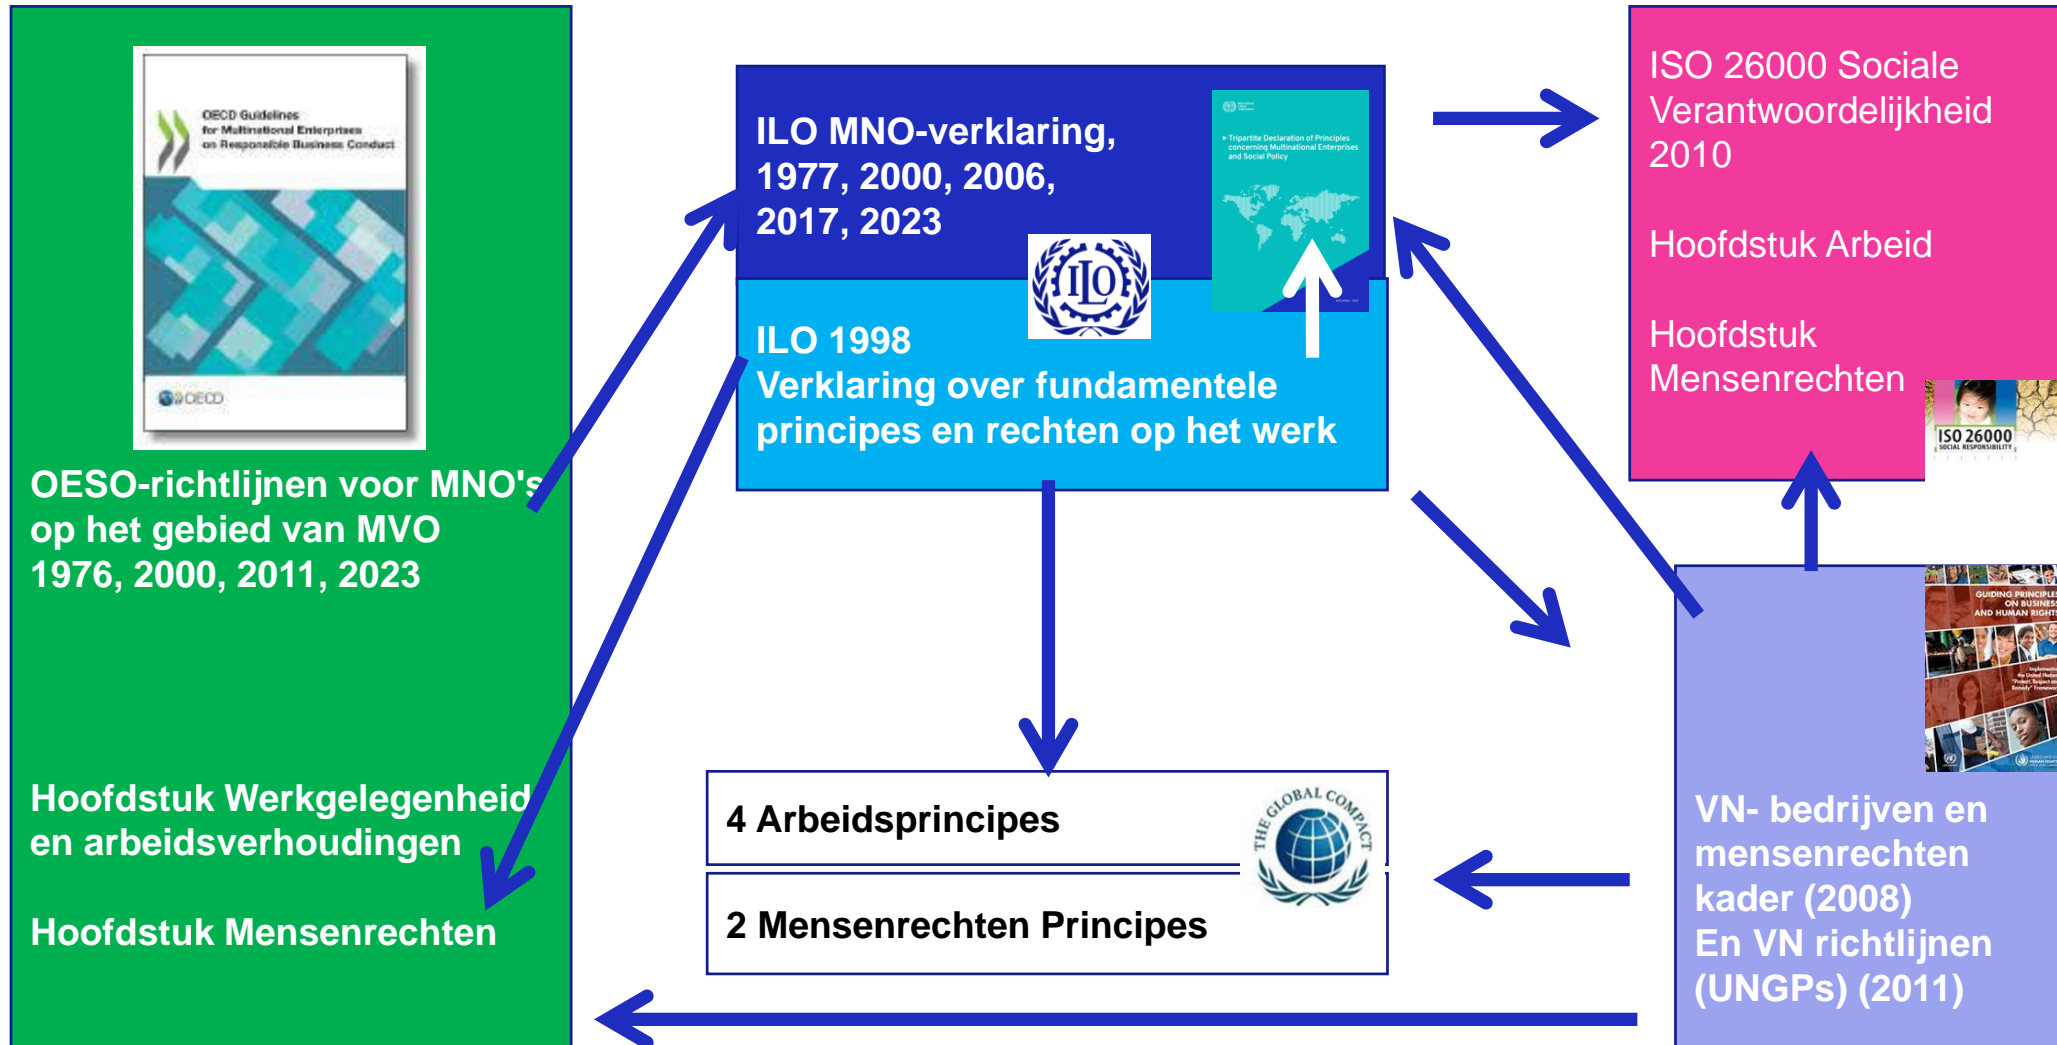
OECD Guidelines for Multinational Enterprises on Responsible Business Conduct

OECD

OESO-richtlijnen voor MNO's op het gebied van MVO 1976, 2000, 2011, 2023

Hoofdstuk Werkgelegenheid en arbeidsverhoudingen

Hoofdstuk Mensenrechten

ILO MNO-verklaring, 1977, 2000, 2006, 2017, 2023

Tripartite Declaration of Principles concerning Multinational Enterprises and Social Policy

ILO

ILO 1998
Verklaring over fundamentele principes en rechten op het werk

4 Arbeidsprincipes

2 Mensenrechten Principes

THE GLOBAL COMPACT

ISO 26000 Sociale Verantwoordelijkheid 2010

Hoofdstuk Arbeid

Hoofdstuk Mensenrechten

ISO 26000 SOCIAL RESPONSIBILITY

GUIDING PRINCIPLES ON BUSINESS AND HUMAN RIGHTS

VN- bedrijven en mensenrechten kader (2008)
En VN richtlijnen (UNGPs) (2011)